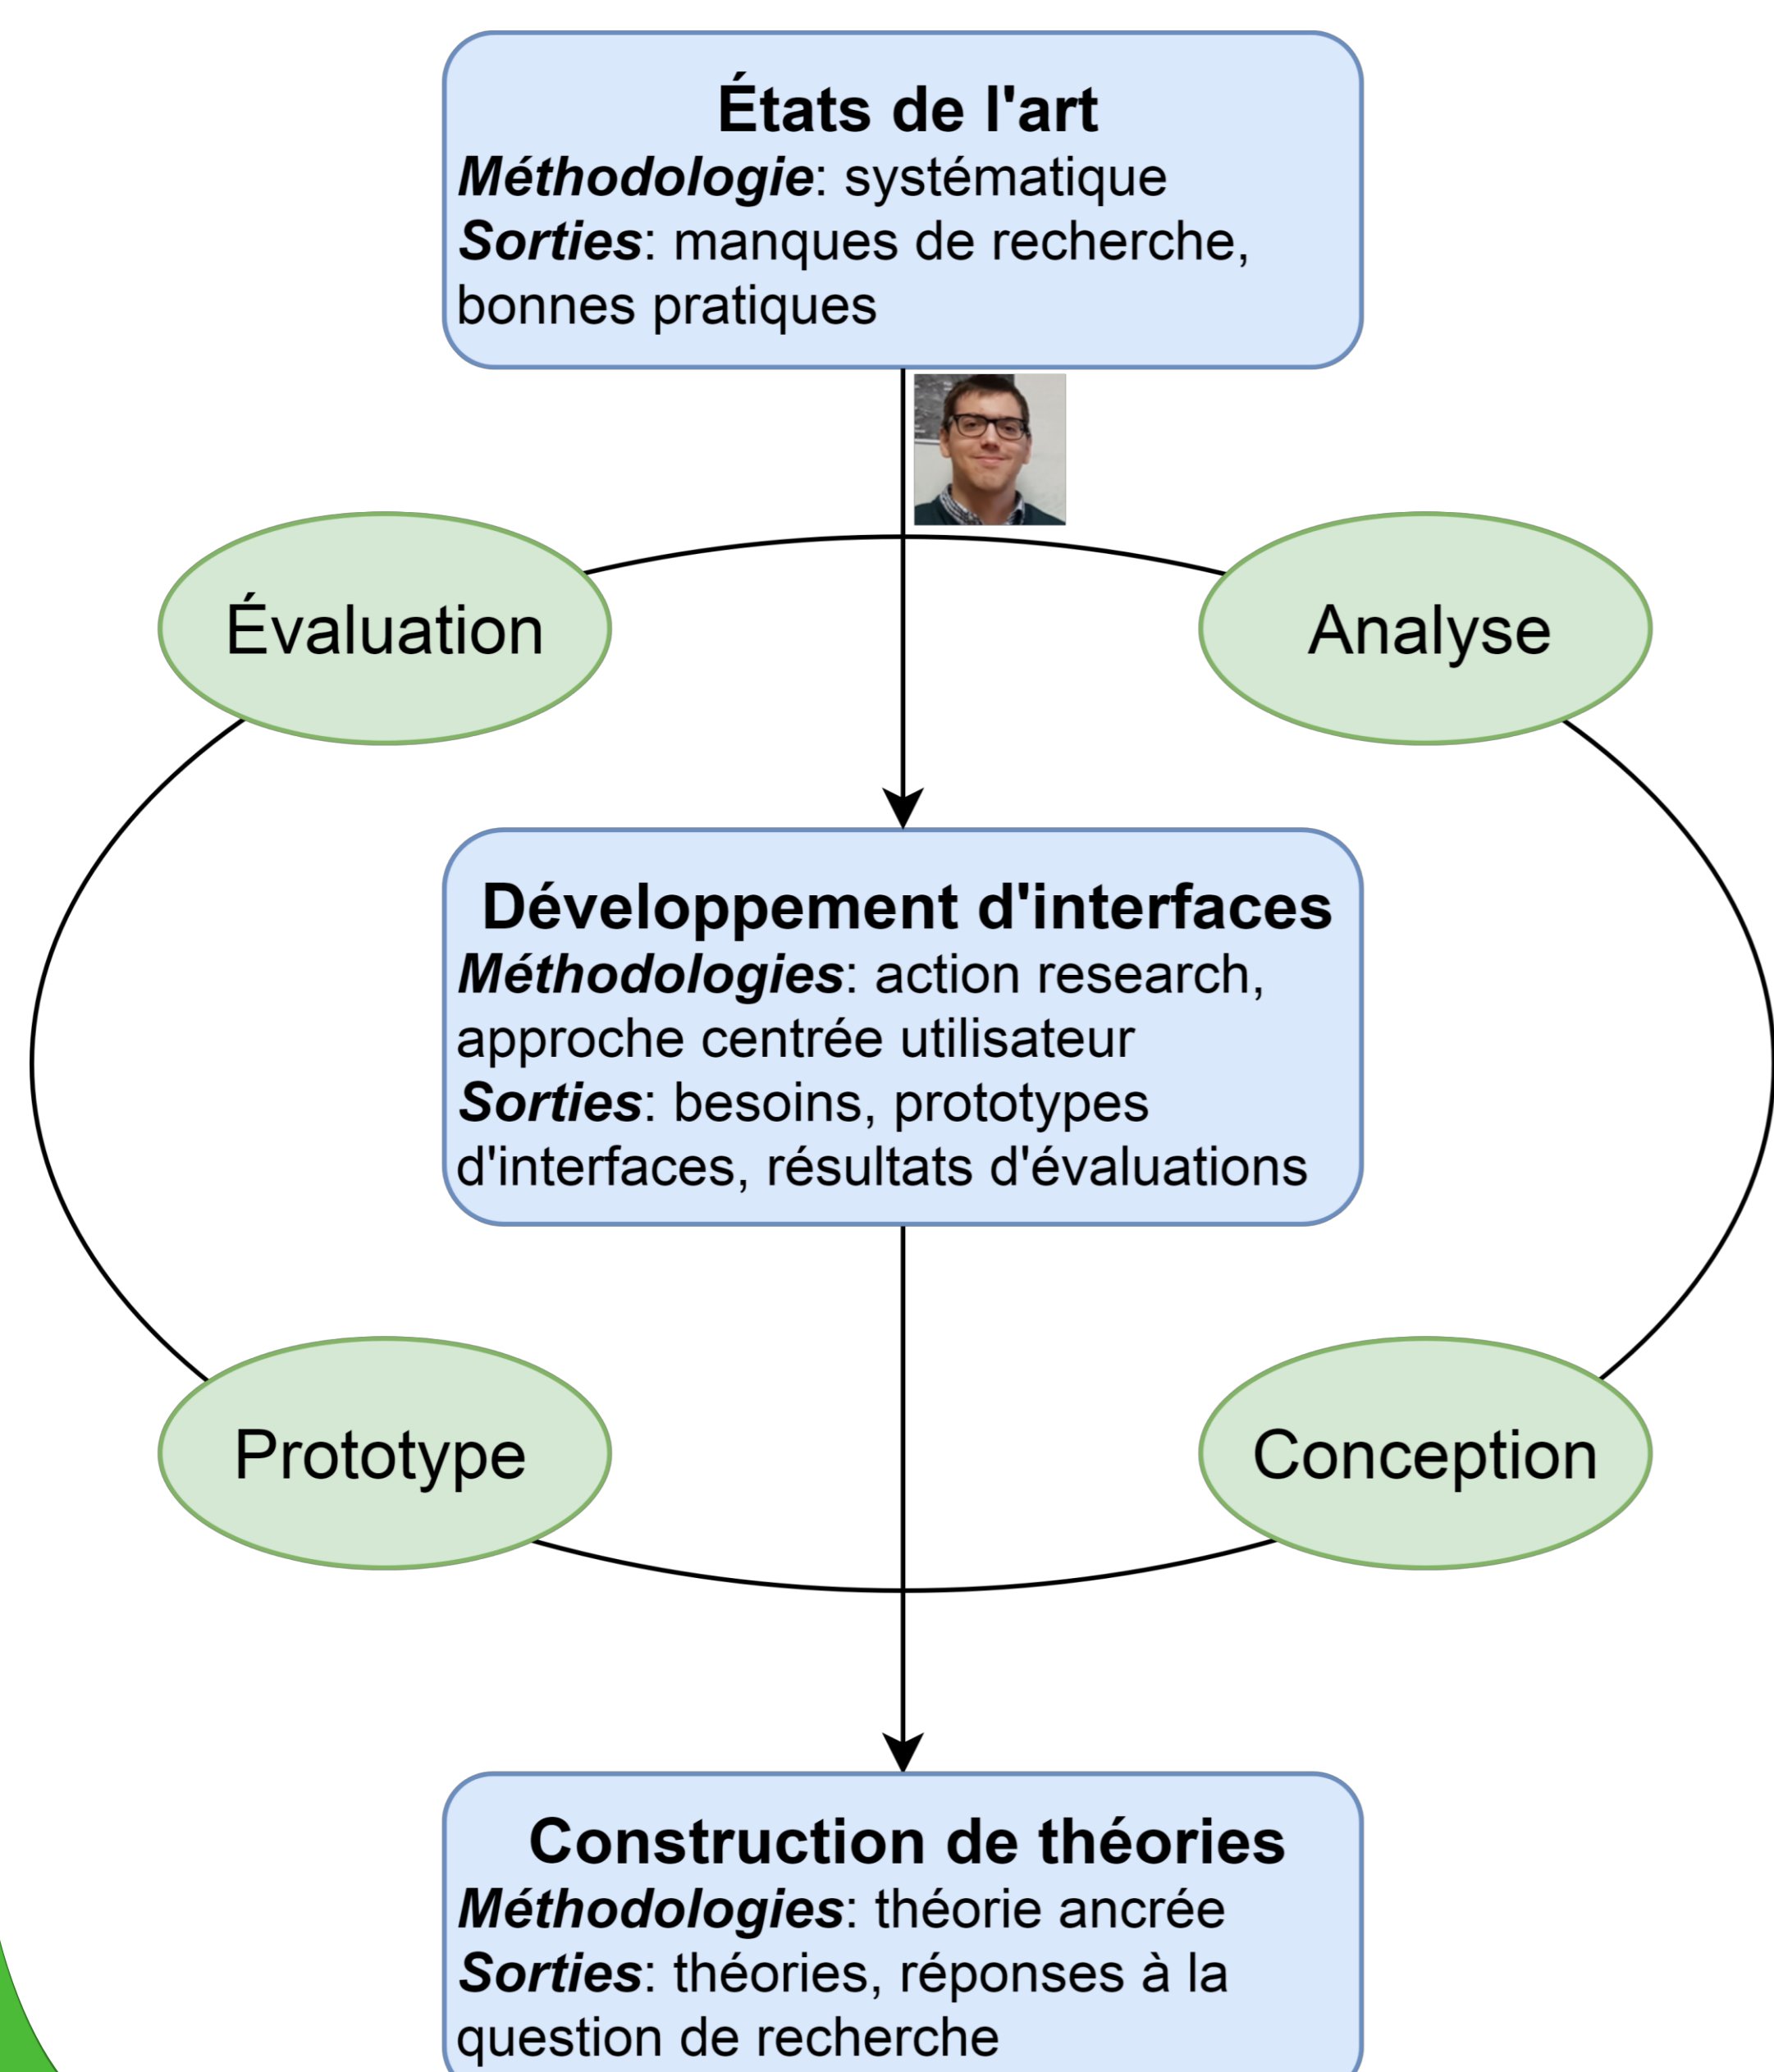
États de l'art
Méthodologie: systématique
Sorties: manques de recherche, bonnes pratiques

Évaluation

Analyse

Développement d'interfaces
Méthodologies: action research, approche centrée utilisateur
Sorties: besoins, prototypes d'interfaces, résultats d'évaluations

Prototype

Conception

Construction de théories
Méthodologies: théorie ancrée
Sorties: théories, réponses à la question de recherche